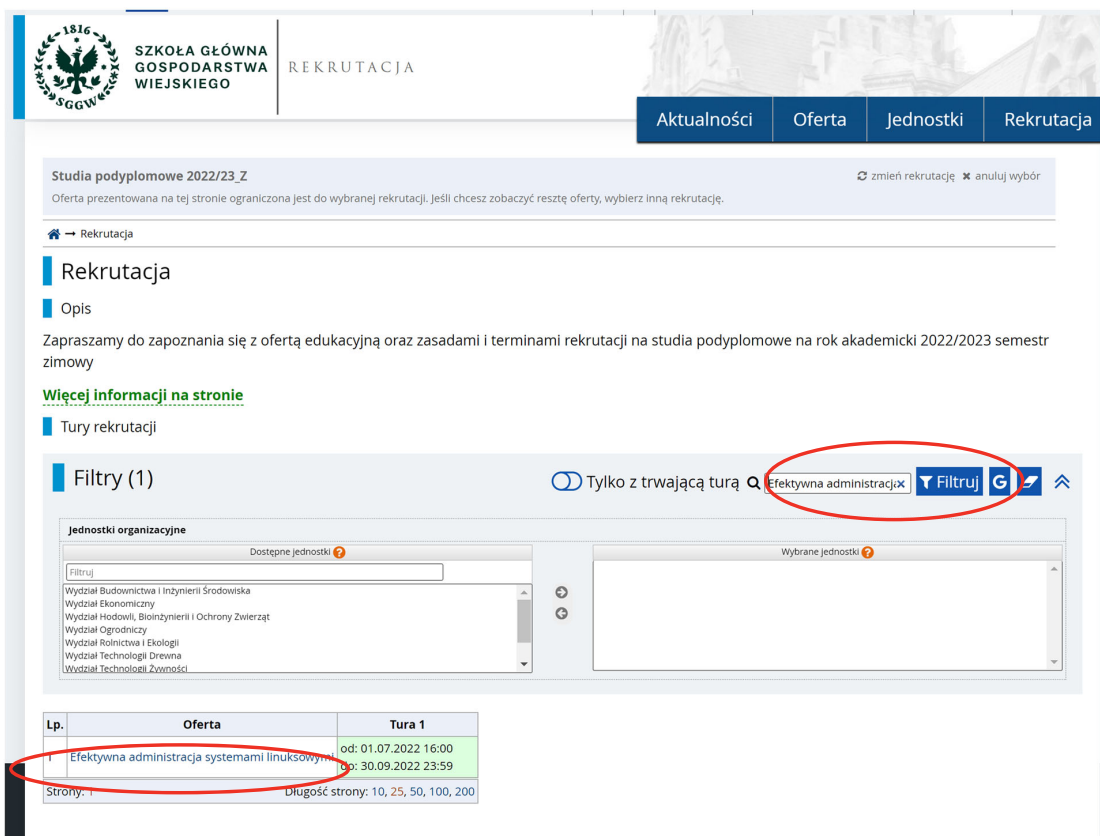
1816
SGGW
SZKOŁA GŁÓWNA GOSPODARSTWA WIEJSKIEGO
REKRUTACJA

Aktualności | Oferta | Jednostki | Rekrutacja

Studia podyplomowe 2022/23_Z
zmień rekrutację ✖ anuluj wybór
Oferta prezentowana na tej stronie ograniczona jest do wybranej rekrutacji. Jeśli chcesz zobaczyć resztę oferty, wybierz inną rekrutację.

→ Rekrutacja

Rekrutacja

Opis

Zapraszamy do zapoznania się z ofertą edukacyjną oraz zasadami i terminami rekrutacji na studia podyplomowe na rok akademicki 2022/2023 semestr zimowy

Więcej informacji na stronie

Tury rekrutacji

Filtry (1)
Tylko z trwającą turą
Efektywna administracj ×
Filtruj
G

Jednostki organizacyjne
Dostępne jednostki
Filtruj
Wydział Budownictwa i Inżynierii Środowiska
Wydział Ekonomiczny
Wydział Hodowli, Bioinżynierii i Ochrony Zwierząt
Wydział Ogrodniczy
Wydział Rolnictwa i Ekologii
Wydział Technologii Drewna
Wydział Technologii Żywności
Wybrane jednostki

| Lp. | Oferta | Tura 1 |
|---|---|---|
| 1 | Efektywna administracja systemami linuksowymi | od: 01.07.2022 16:00 do: 30.09.2022 23:59 |

Strony: 1
Długość strony: 10, 25, 50, 100, 200